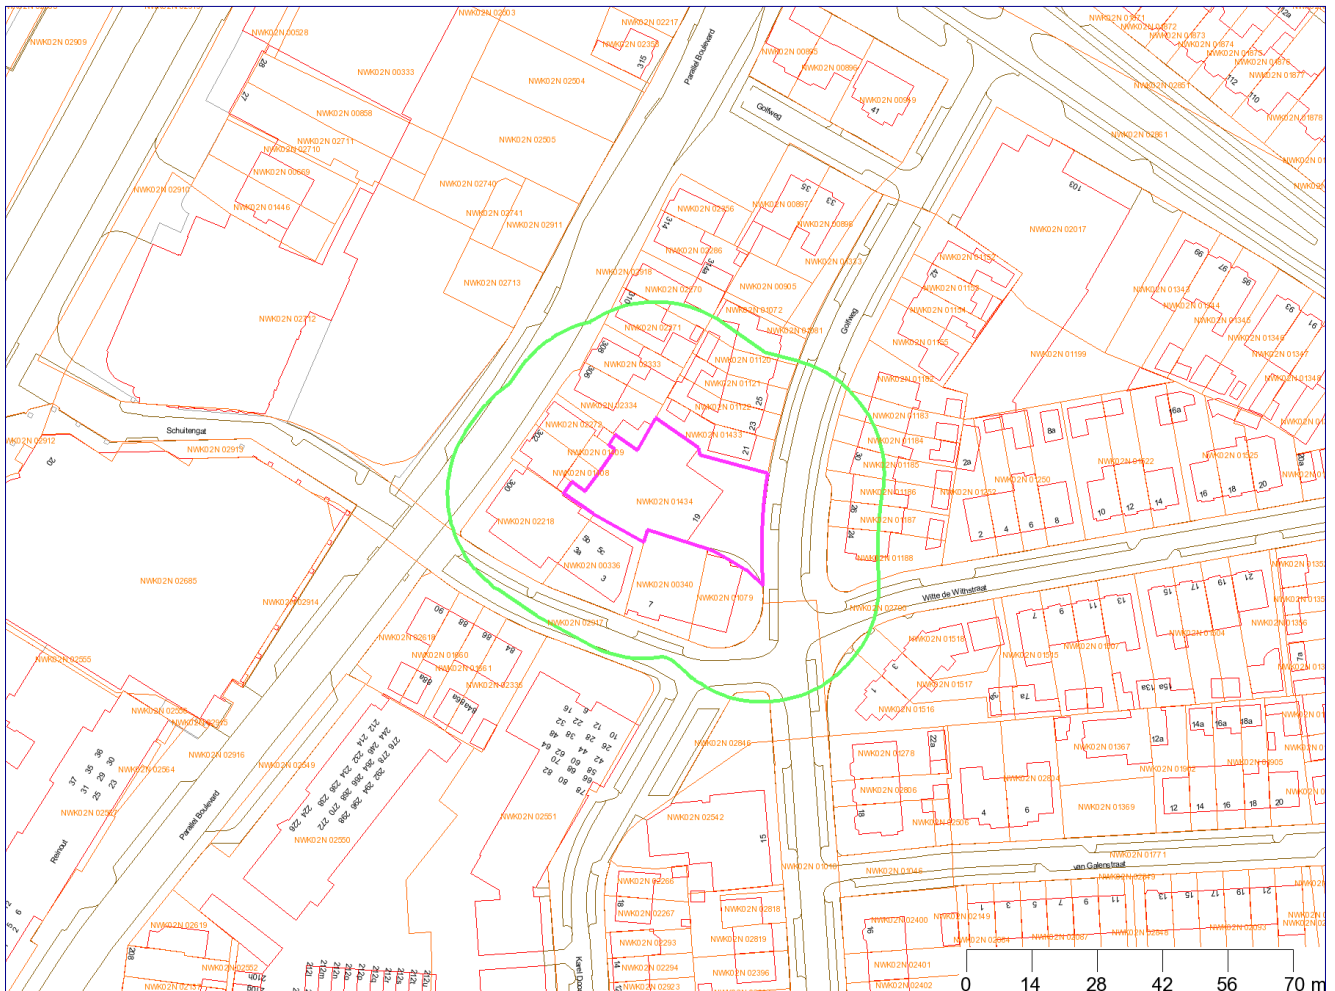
NWK02N 02909
NWK02N 00528
NWK02N 02903
NWK02N 02217
NWK02N 02353
315
Parallel Boulevard
NWK02N 00333
NWK02N 02504
NWK02N 00858
NWK02N 00868
NWK02N 00999
41
Golfweg
NWK02N 00858
NWK02N 02505
NWK02N 02711
NWK02N 02710
NWK02N 00669
NWK02N 02910
NWK02N 02740
NWK02N 01446
NWK02N 02741
NWK02N 02911
NWK02N 02713
NWK02N 02712
NWK02N 02206
NWK02N 00887
NWK02N 00896
NWK02N 02206
NWK02N 02916
NWK02N 02270
NWK02N 00905
NWK02N 01072
NWK02N 02271
NWK02N 01201
NWK02N 02333
NWK02N 01121
NWK02N 02334
NWK02N 01129
NWK02N 02272
NWK02N 01433
NWK02N 01109
NWK02N 01108
NWK02N 01434
NWK02N 02218
NWK02N 00336
NWK02N 00340
NWK02N 01079
NWK02N 02917
NWK02N 02017
NWK02N 01199
NWK02N 01182
NWK02N 01183
NWK02N 01184
NWK02N 01185
NWK02N 01186
NWK02N 01187
NWK02N 01188
NWK02N 01250
NWK02N 02760
NWK02N 01518
NWK02N 01517
NWK02N 01516
Witte de Withstraat
Schuitengat
NWK02N 02912
NWK02N 02915
NWK02N 02685
NWK02N 02914
NWK02N 02655
NWK02N 02618
NWK02N 01650
NWK02N 02335
NWK02N 02916
NWK02N 02564
NWK02N 02349
NWK02N 02550
NWK02N 02551
NWK02N 02542
NWK02N 02846
NWK02N 01278
NWK02N 02806
NWK02N 01367
NWK02N 01369
NWK02N 01771
van Galenstraat
NWK02N 02619
NWK02N 02552
NWK02N 02266
NWK02N 02267
NWK02N 02293
NWK02N 02294
NWK02N 02818
NWK02N 02819
NWK02N 02396
NWK02N 02400
NWK02N 02401
NWK02N 02402
NWK02N 02149
Parallel Boulevard
Reinout
0
14
28
42
56
70 m